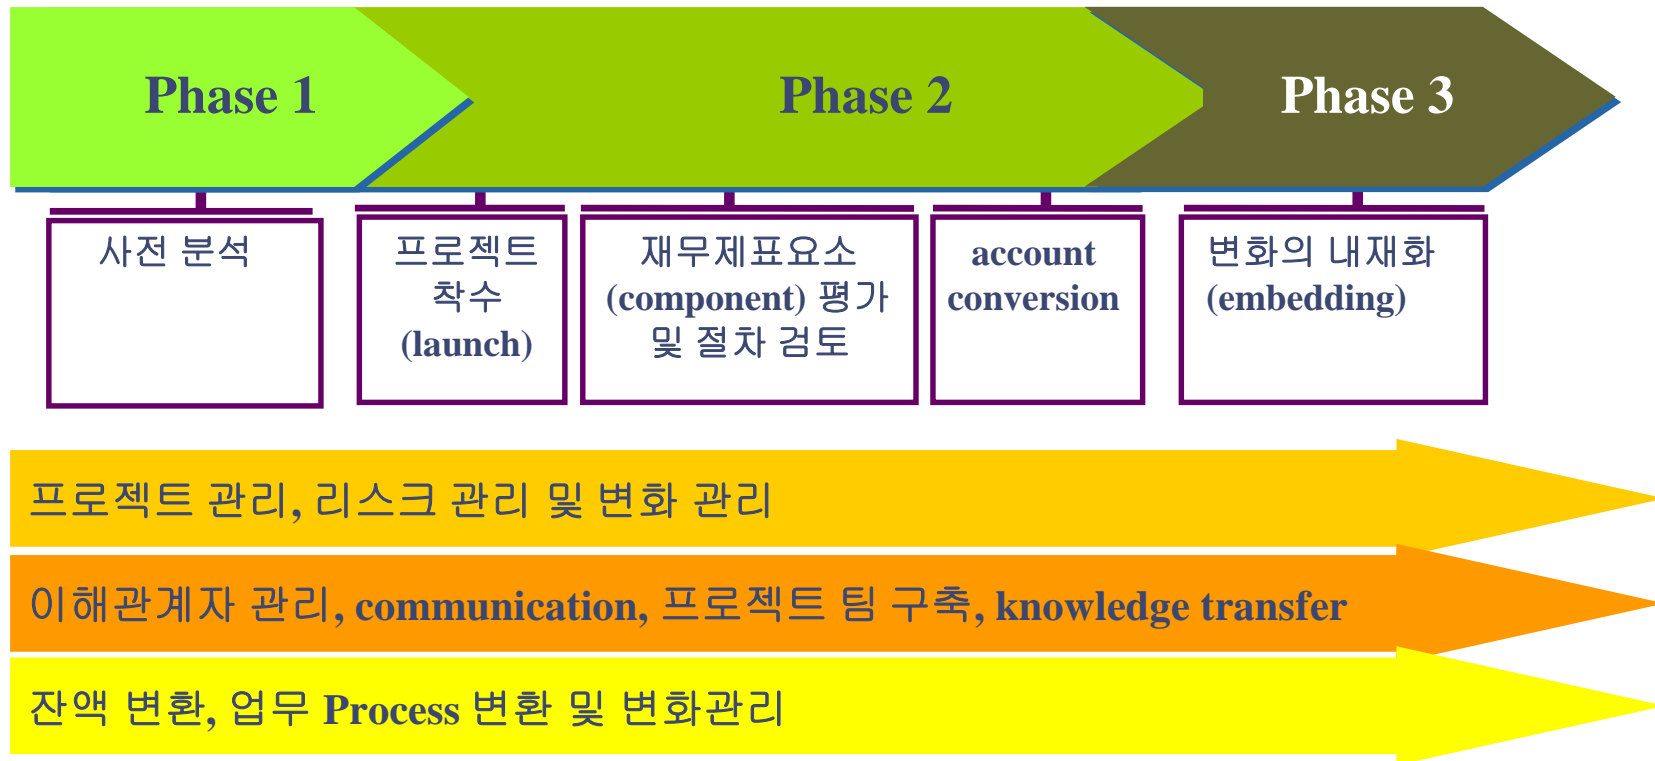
Phase 1

Phase 2

Phase 3

사전 분석

프로젝트 착수 (launch)

재무제표요소 (component) 평가 및 절차 검토

account conversion

변화의 내재화 (embedding)

프로젝트 관리, 리스크 관리 및 변화 관리

이해관계자 관리, communication, 프로젝트 팀 구축, knowledge transfer

잔액 변환, 업무 Process 변환 및 변화관리